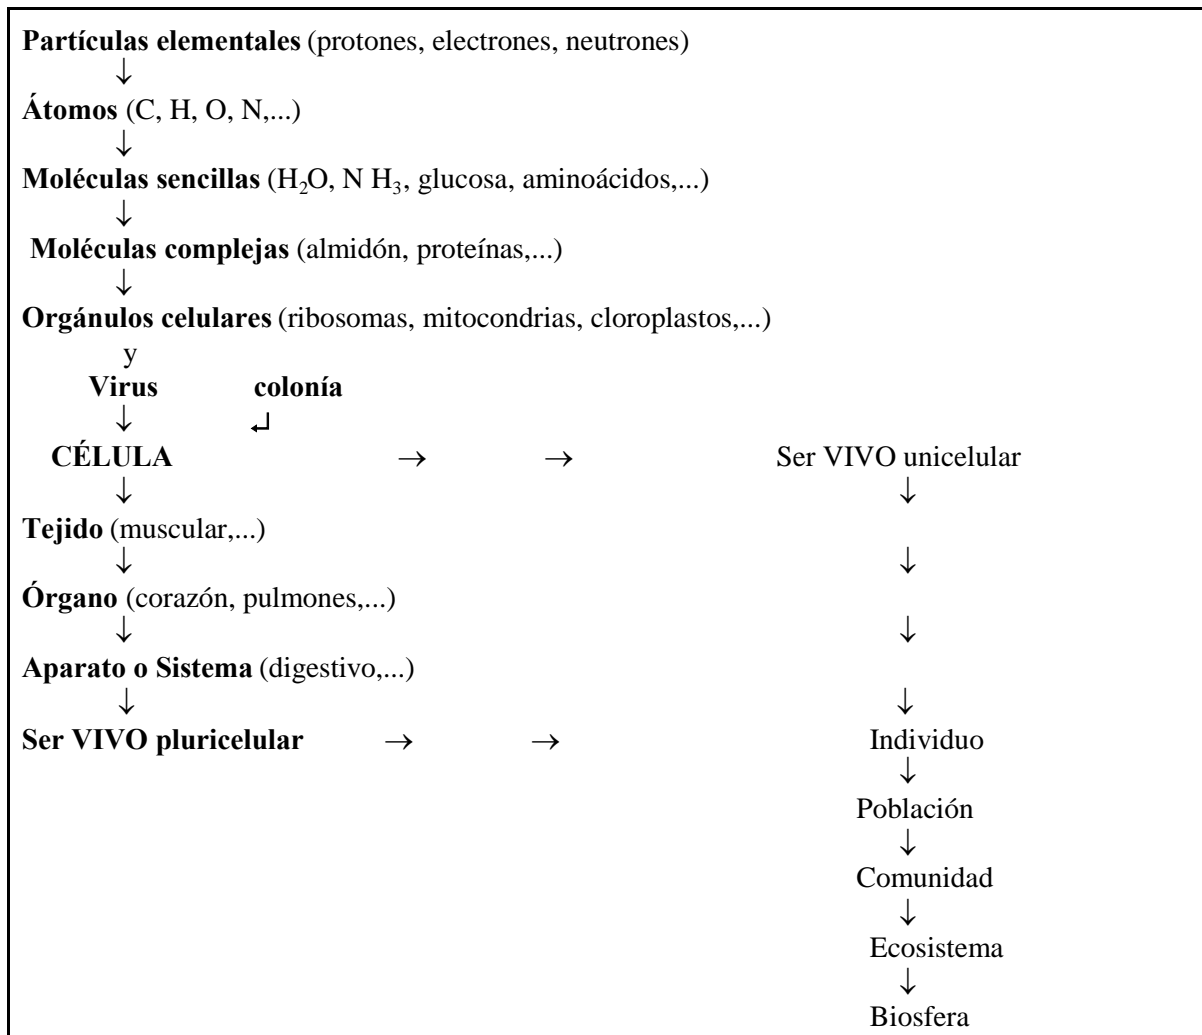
Partículas elementales (protones, electrones, neutrones)
↓
Átomos (C, H, O, N,...)
↓
Moléculas sencillas ($H_2O$, N $H_3$, glucosa, aminoácidos,...)
↓
Moléculas complejas (almidón, proteínas,...)
↓
Orgánulos celulares (ribosomas, mitocondrias, cloroplastos,...)
y
Virus colonía
↓ ↵
CÉLULA → → Ser VIVO unicelular
↓ ↓
Tejido (muscular,...)
↓ ↓
Órgano (corazón, pulmones,...)
↓ ↓
Aparato o Sistema (digestivo,...)
↓ ↓
Ser VIVO pluricelular → → Individuo
↓
Población
↓
Comunidad
↓
Ecosistema
↓
Biosfera